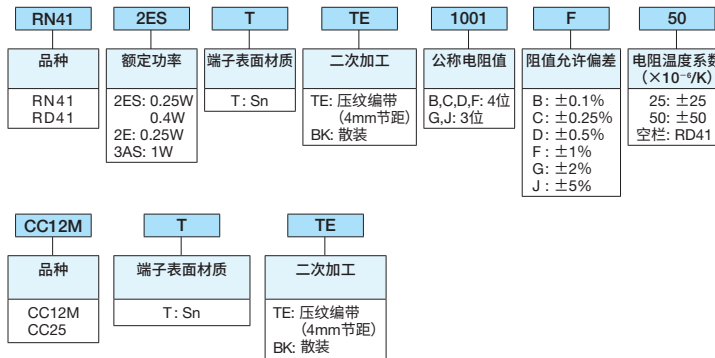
RN41

品种

RN41
RD41

2ES

额定功率

2ES: 0.25W
0.4W
2E: 0.25W
3AS: 1W

T

端子表面材质

T: Sn

TE

二次加工

TE: 压纹编带
(4mm节距)
BK: 散装

1001

公称电阻值

B,C,D,F: 4位
G,J: 3位

F

阻值允许偏差

B: ±0.1%
C: ±0.25%
D: ±0.5%
F: ±1%
G: ±2%
J: ±5%

50

电阻温度系数
($\times10^{-6}$/K)

25: ±25
50: ±50
空栏: RD41

CC12M

品种

CC12M
CC25

T

端子表面材质

T: Sn

TE

二次加工

TE: 压纹编带
(4mm节距)
BK: 散装